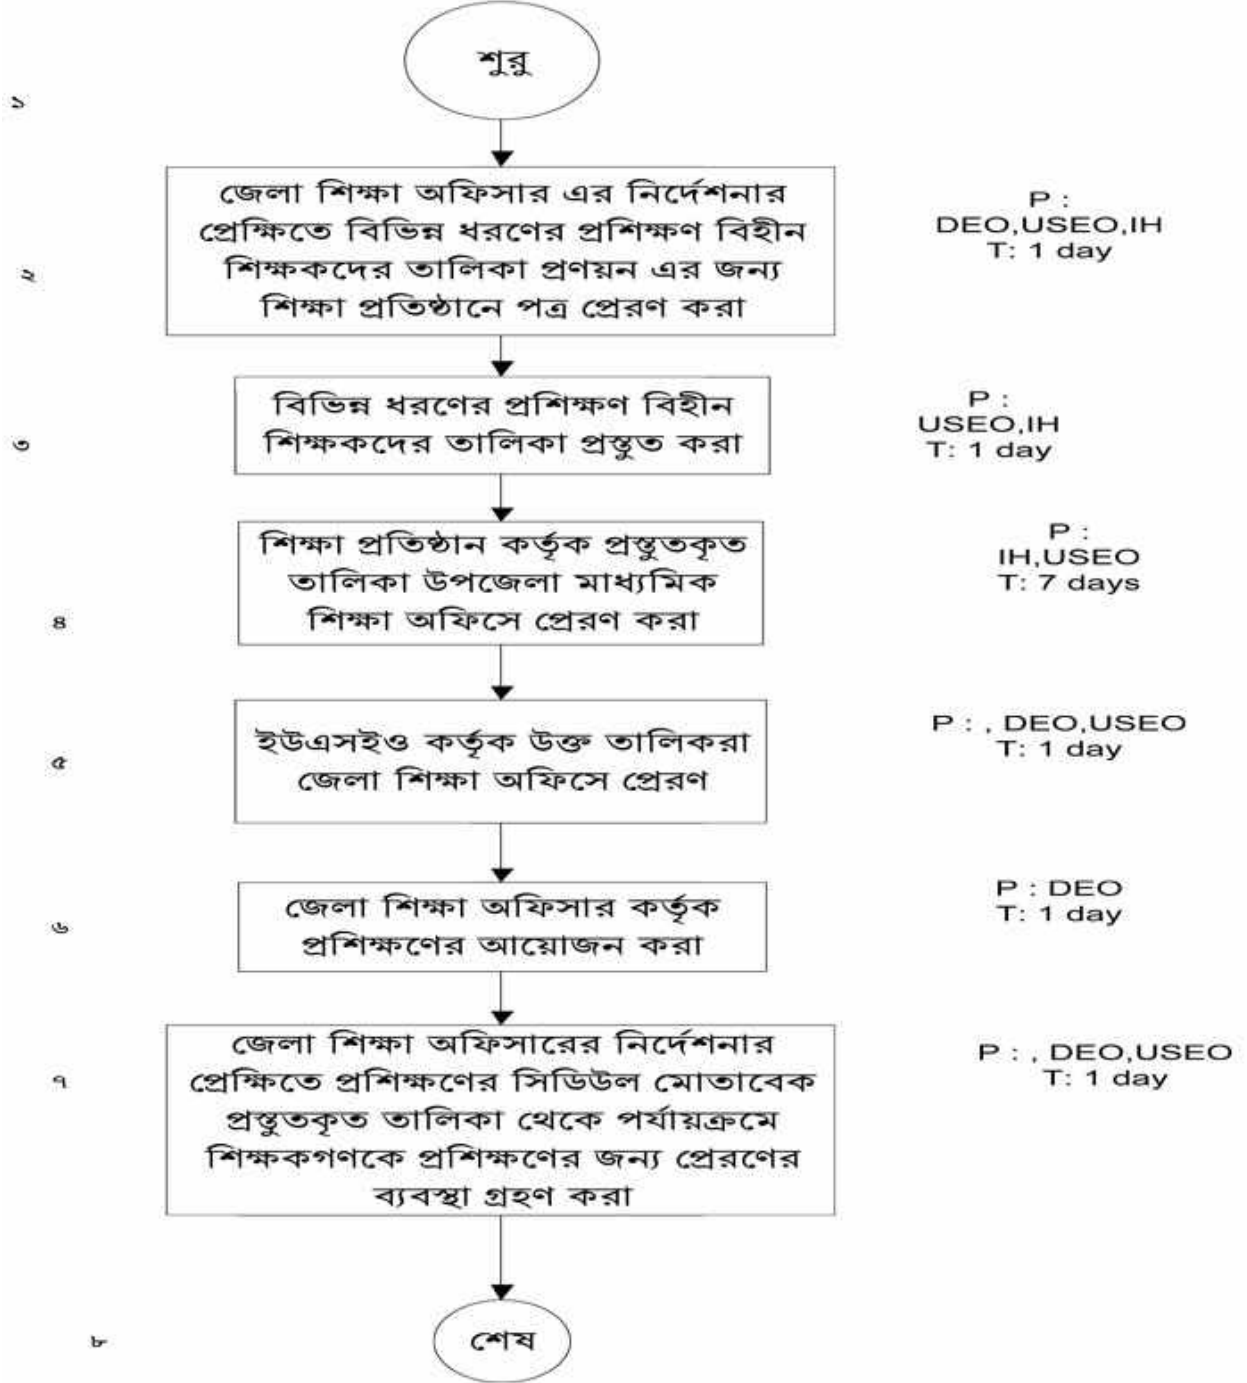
শুরু

১

জেলা শিক্ষা অফিসার এর নির্দেশনার প্রেক্ষিতে বিভিন্ন ধরণের প্রশিক্ষণ বিহীন শিক্ষকদের তালিকা প্রণয়ন এর জন্য শিক্ষা প্রতিষ্ঠানে পত্র প্রেরণ করা

২

P : DEO,USEO,IH T: 1 day

বিভিন্ন ধরণের প্রশিক্ষণ বিহীন শিক্ষকদের তালিকা প্রস্তুত করা

৩

P : USEO,IH T: 1 day

শিক্ষা প্রতিষ্ঠান কর্তৃক প্রস্তুতকৃত তালিকা উপজেলা মাধ্যমিক শিক্ষা অফিসে প্রেরণ করা

৪

P : IH,USEO T: 7 days

ইউএসইও কর্তৃক উক্ত তালিকরা জেলা শিক্ষা অফিসে প্রেরণ

৫

P : , DEO,USEO T: 1 day

জেলা শিক্ষা অফিসার কর্তৃক প্রশিক্ষণের আয়োজন করা

৬

P : DEO T: 1 day

জেলা শিক্ষা অফিসারের নির্দেশনার প্রেক্ষিতে প্রশিক্ষণের সিডিউল মোতাবেক প্রস্তুতকৃত তালিকা থেকে পর্যায়ক্রমে শিক্ষকগণকে প্রশিক্ষণের জন্য প্রেরণের ব্যবস্থা গ্রহণ করা

৭

P : , DEO,USEO T: 1 day

শেষ

৮